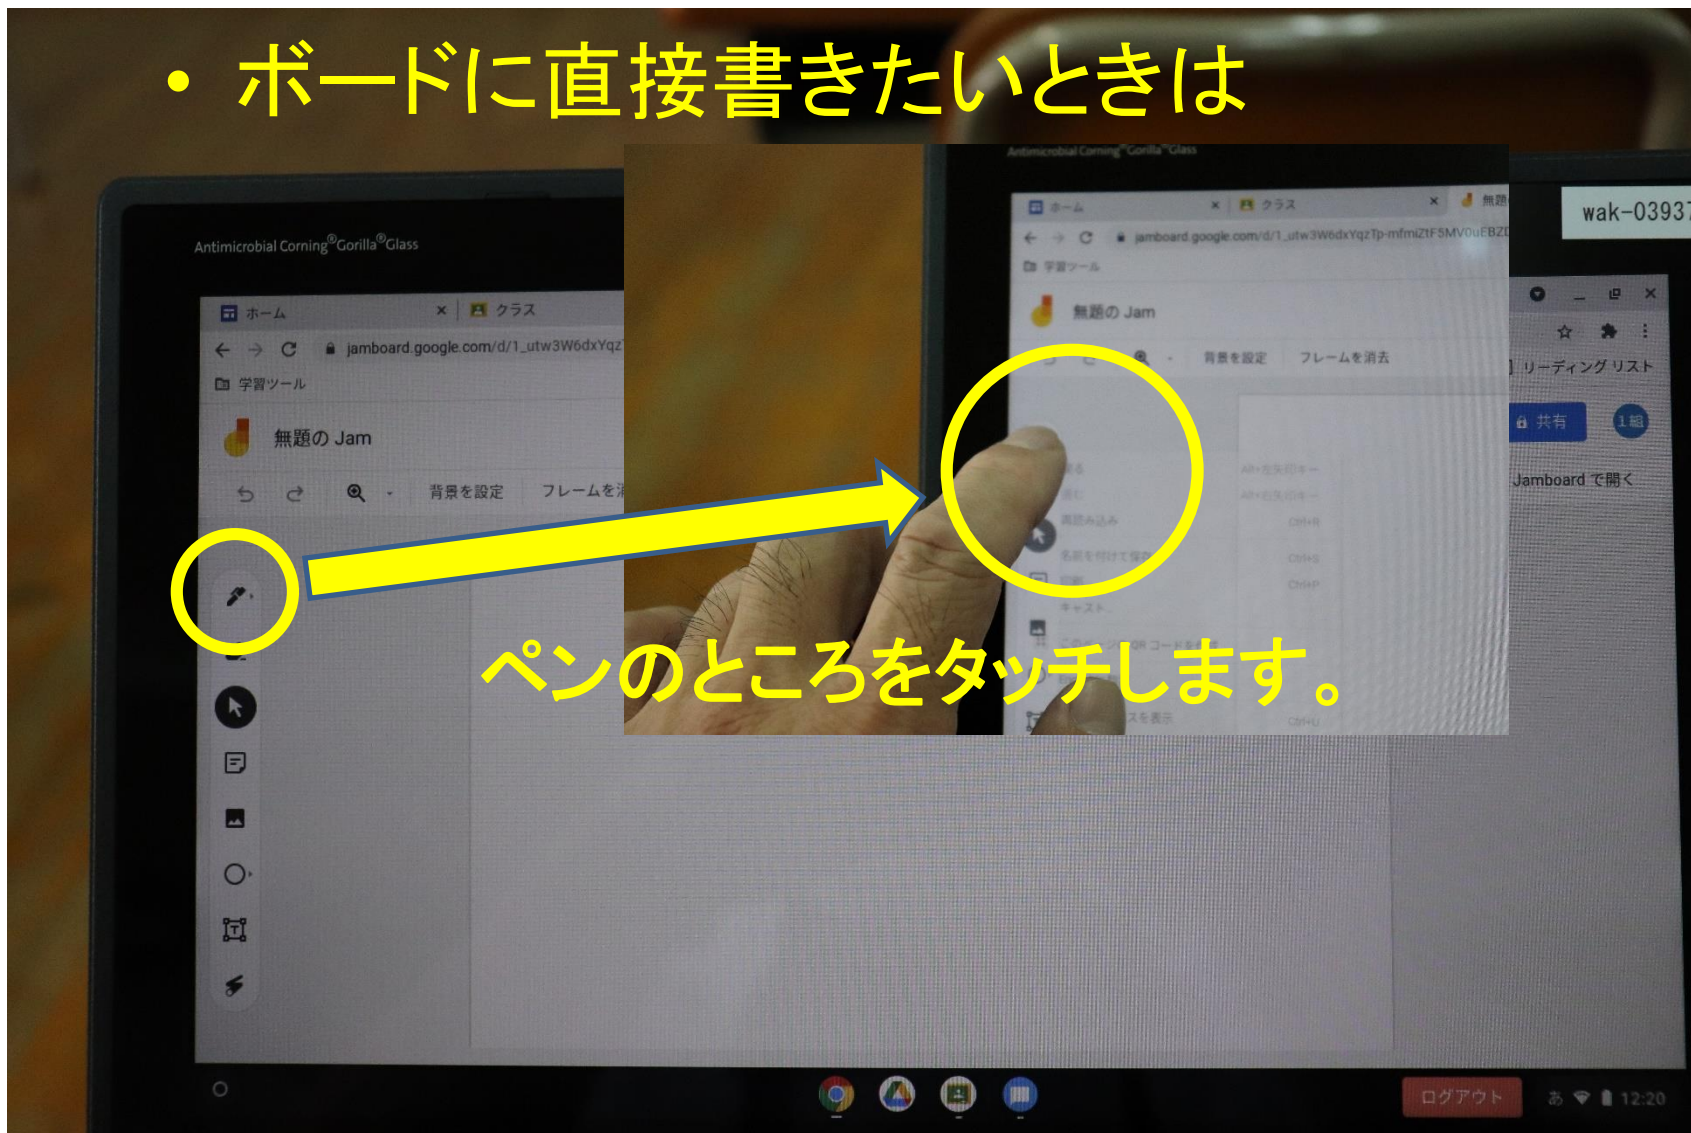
• ボードに直接書きたいときは

Antimicrobial Corning®Gorilla®Glass

ホーム × クラス
jamboard.google.com/d/1_utw3W6dxYqz
学習ツール
無題の Jam
背景を設定 フレームを消

Antimicrobial Corning®Gorilla®Glass
ホーム × クラス × 無題
jamboard.google.com/d/1_utw3W6dxYqzTp-mfmiZ1F5MV0uEBZD
学習ツール
無題の Jam
背景を設定 フレームを消去

wak-03937

リーディング リスト
共有
Jamboard で開く

ペンのところをタッチします。

ログアウト
12:20